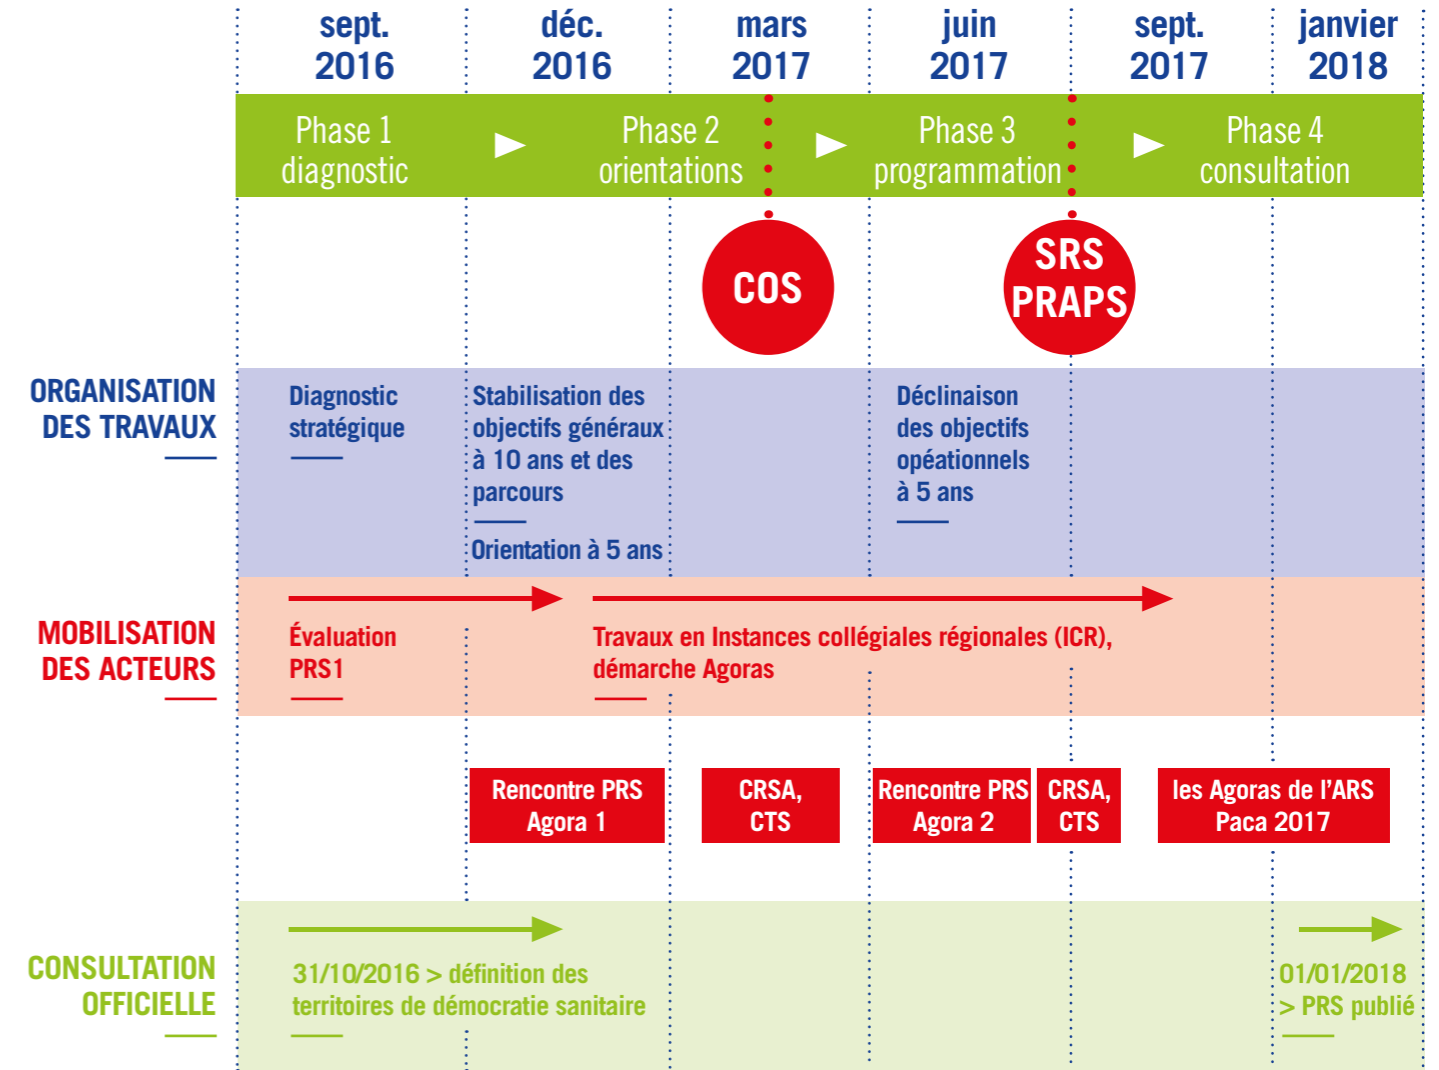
sept. 2016

déc. 2016

mars 2017

juin 2017

sept. 2017

janvier 2018

Phase 1 diagnostic

Phase 2 orientations

Phase 3 programmation

Phase 4 consultation

COS

SRS PRAPS

ORGANISATION DES TRAVAUX

Diagnostic stratégique

Stabilisation des objectifs généraux à 10 ans et des parcours

Orientation à 5 ans

Déclinaison des objectifs opéationnels à 5 ans

MOBILISATION DES ACTEURS

Évaluation PRS1

Travaux en Instances collégiales régionales (ICR), démarche Agoras

Rencontre PRS Agora 1

CRSA, CTS

Rencontre PRS Agora 2

CRSA, CTS

les Agoras de l'ARS Paca 2017

CONSULTATION OFFICIELLE

31/10/2016 > définition des territoires de démocratie sanitaire

01/01/2018 > PRS publié